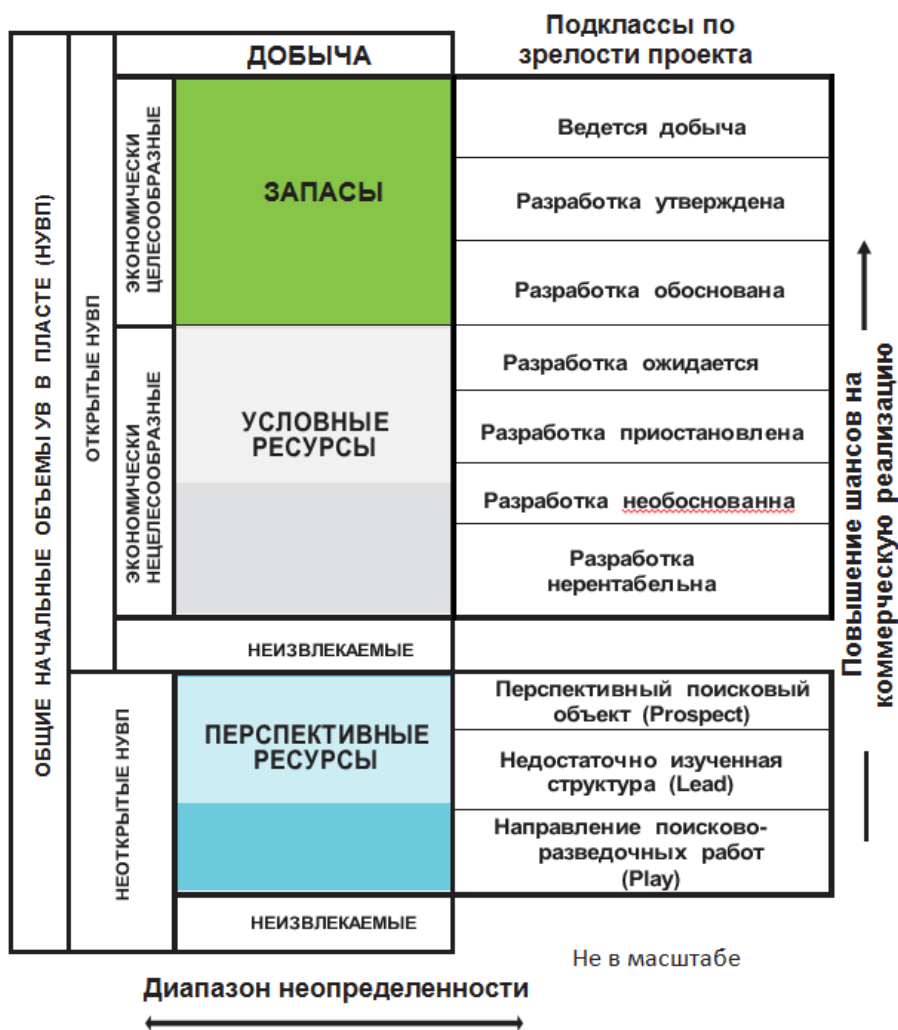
ОБЩИЕ НАЧАЛЬНЫЕ ОБЪЕМЫ УВ В ПЛАСТЕ (НУВП)

ОТКРЫТЫЕ НУВП

ДОБЫЧА

Подклассы по зрелости проекта

ЭКОНОМИЧЕСКИ ЦЕЛЕСООБРАЗНЫЕ

ЗАПАСЫ

Ведется добыча

Разработка утверждена

Разработка обоснована

ЭКОНОМИЧЕСКИ НЕЦЕЛЕСООБРАЗНЫЕ

УСЛОВНЫЕ РЕСУРСЫ

Разработка ожидается

Разработка приостановлена

Разработка необоснованна

Разработка нерентабельна

НЕИЗВЛЕКАЕМЫЕ

НЕОТКРЫТЫЕ НУВП

ПЕРСПЕКТИВНЫЕ РЕСУРСЫ

Перспективный поисковый объект (Prospect)

Недостаточно изученная структура (Lead)

Направление поисково-разведочных работ (Play)

НЕИЗВЛЕКАЕМЫЕ

Повышение шансов на коммерческую реализацию

Не в масштабе

Диапазон неопределенности